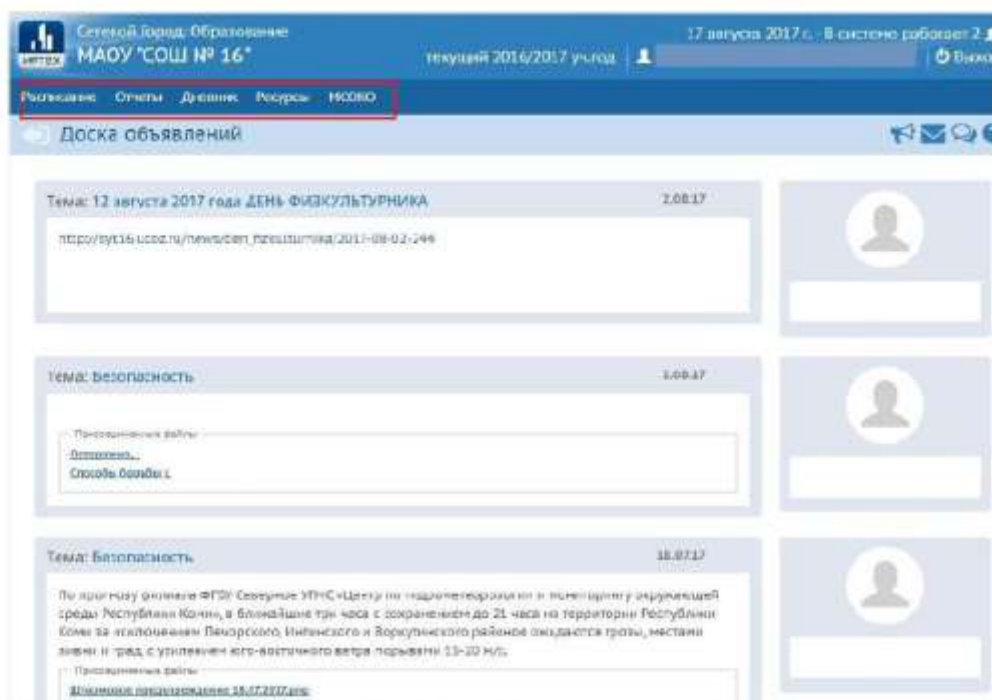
ИРТЕХ Сетевой Город. Образование
МАОУ "СОШ № 16"

текущий 2016/2017 уч.год

17 августа 2017 г. В системе работает 2 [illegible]

Выход

Расписание Отчеты Дневник Ресурсы МСОКО

Доска объявлений

Тема: 12 августа 2017 года ДЕНЬ ФИЗКУЛЬТУРНИКА

2.08.17

http://syt16.ucoz.ru/news/den_fizkulturnika/2017-08-02-244

Тема: Безопасность

1.08.17

Прикреплённые файлы

Отправлено...

Способы борьбы с

Тема: Безопасность

18.07.17

По прогнозу филиала ФГБУ Северное УГМС «Центр по гидрометеорологии и мониторингу окружающей среды Республики Коми», в ближайшие три часа с сохранением до 21 часа на территории Республики Коми за исключением Печорского, Интинского и Воркутинского районов ожидаются грозы, местами ливни и град с усилением юго-восточного ветра порывами 15-20 м/с.

Прикреплённые файлы

Штормовое предупреждение 18.07.2017.png